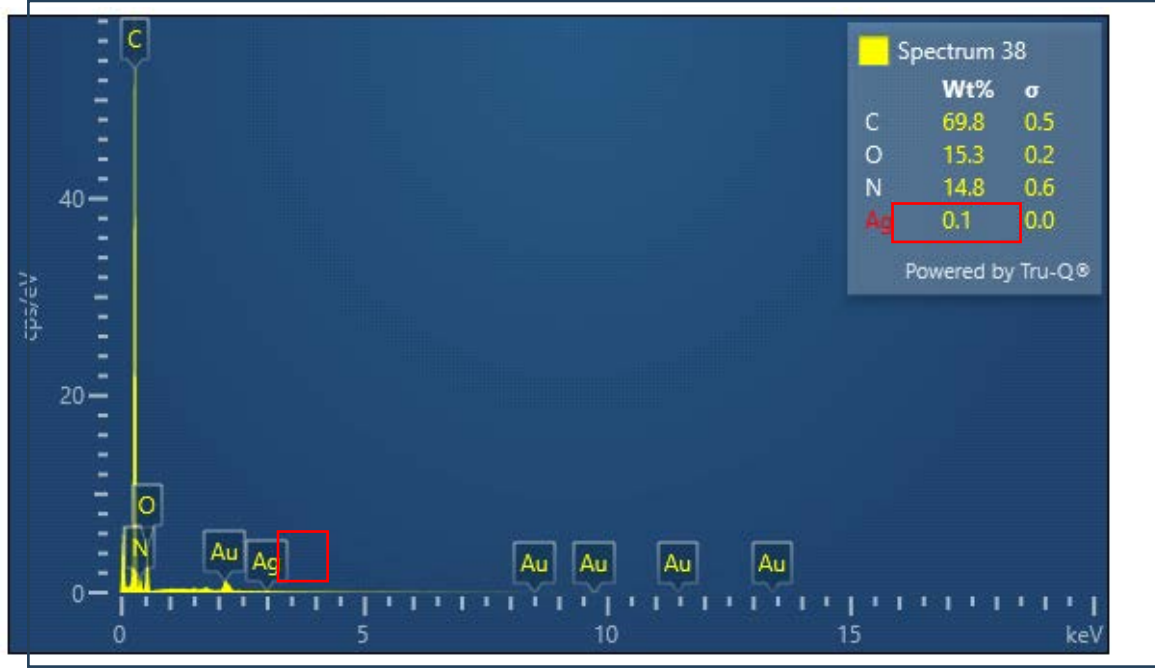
C

Spectrum 38

|  | Wt% | σ |
|---|---|---|
| C | 69.8 | 0.5 |
| O | 15.3 | 0.2 |
| N | 14.8 | 0.6 |
| Ag | 0.1 | 0.0 |

Powered by Tru-Q®

cps/eV

40

20

0

O

N

Au

Ag

Au

Au

Au

Au

0

5

10

15

keV